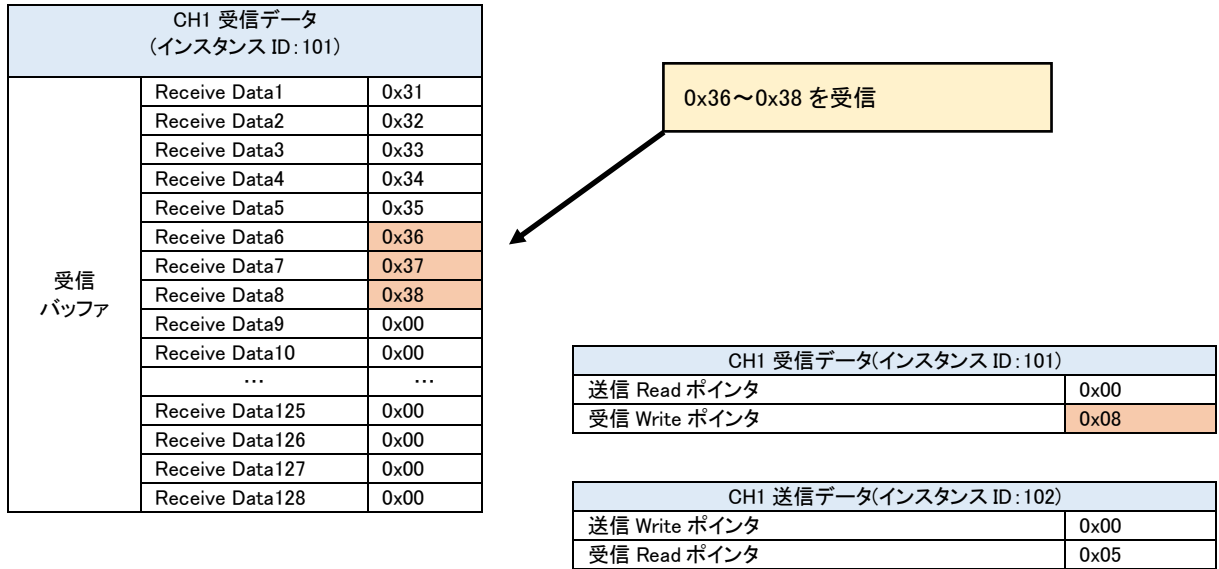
| CH1 受信データ (インスタンス ID:101) | | |
|---|---|---|
| 受信 バッファ | Receive Data1 | 0x31 |
| | Receive Data2 | 0x32 |
| | Receive Data3 | 0x33 |
| | Receive Data4 | 0x34 |
| | Receive Data5 | 0x35 |
| | Receive Data6 | 0x36 |
| | Receive Data7 | 0x37 |
| | Receive Data8 | 0x38 |
| | Receive Data9 | 0x00 |
| | Receive Data10 | 0x00 |
| | … | … |
| | Receive Data125 | 0x00 |
| | Receive Data126 | 0x00 |
| | Receive Data127 | 0x00 |
| | Receive Data128 | 0x00 |

0x36～0x38 を受信

| CH1 受信データ(インスタンス ID:101) | |
|---|---|
| 送信 Read ポインタ | 0x00 |
| 受信 Write ポインタ | 0x08 |

| CH1 送信データ(インスタンス ID:102) | |
|---|---|
| 送信 Write ポインタ | 0x00 |
| 受信 Read ポインタ | 0x05 |